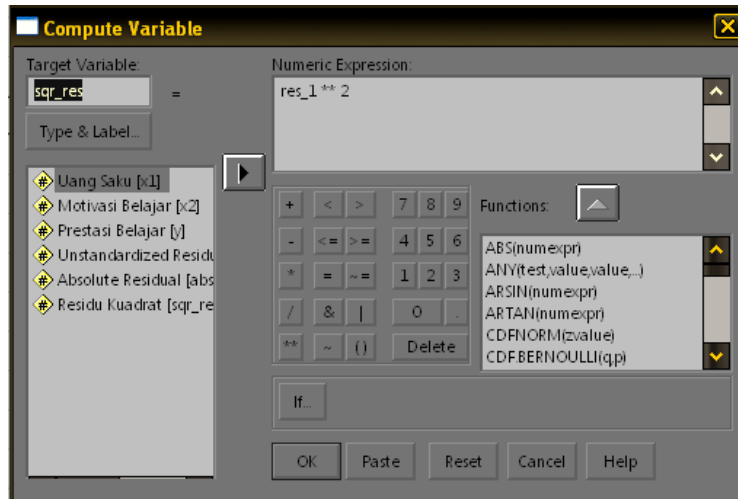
Compute Variable

Target Variable:
sqr_res
=
Type & Label...

Uang Saku [x1]
Motivasi Belajar [x2]
Prestasi Belajar [y]
Unstandardized Residu
Absolute Residual [abs
Residu Kuadrat [sqr_re

Numeric Expression:
res_1 ** 2

| + | < | > | 7 | 8 | 9 |
|---|---|---|---|---|---|
| - | <= | >= | 4 | 5 | 6 |
| * | = | ~= | 1 | 2 | 3 |
| / | & | \| | 0 | | . |
| ** | ~ | () | Delete | | |

Functions:
ABS(numexpr)
ANY(test,value,value,...)
ARSIN(numexpr)
ARTAN(numexpr)
CDFNORM(zvalue)
CDF.BERNOULLI(q,p)

If...

OK Paste Reset Cancel Help